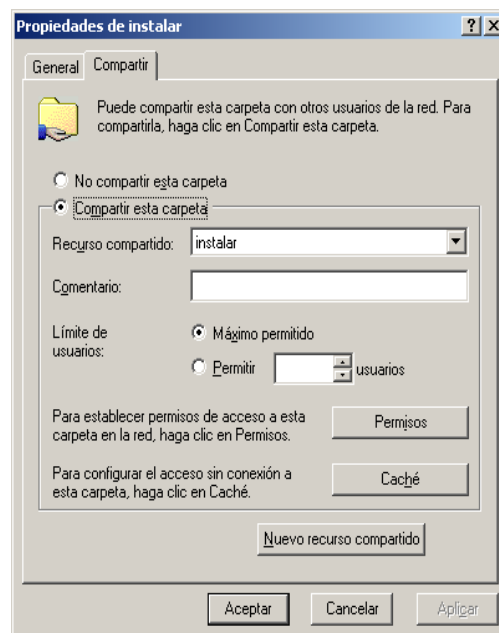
Propiedades de instalar

? X

General Compartir

Puede compartir esta carpeta con otros usuarios de la red. Para compartirla, haga clic en Compartir esta carpeta.

No compartir esta carpeta

Compartir esta carpeta

Recurso compartido: instalar

Comentario:

Límite de usuarios:

Máximo permitido

Permitir usuarios

Para establecer permisos de acceso a esta carpeta en la red, haga clic en Permisos.

Permisos

Para configurar el acceso sin conexión a esta carpeta, haga clic en Caché.

Caché

Nuevo recurso compartido

Aceptar

Cancelar

Aplicar